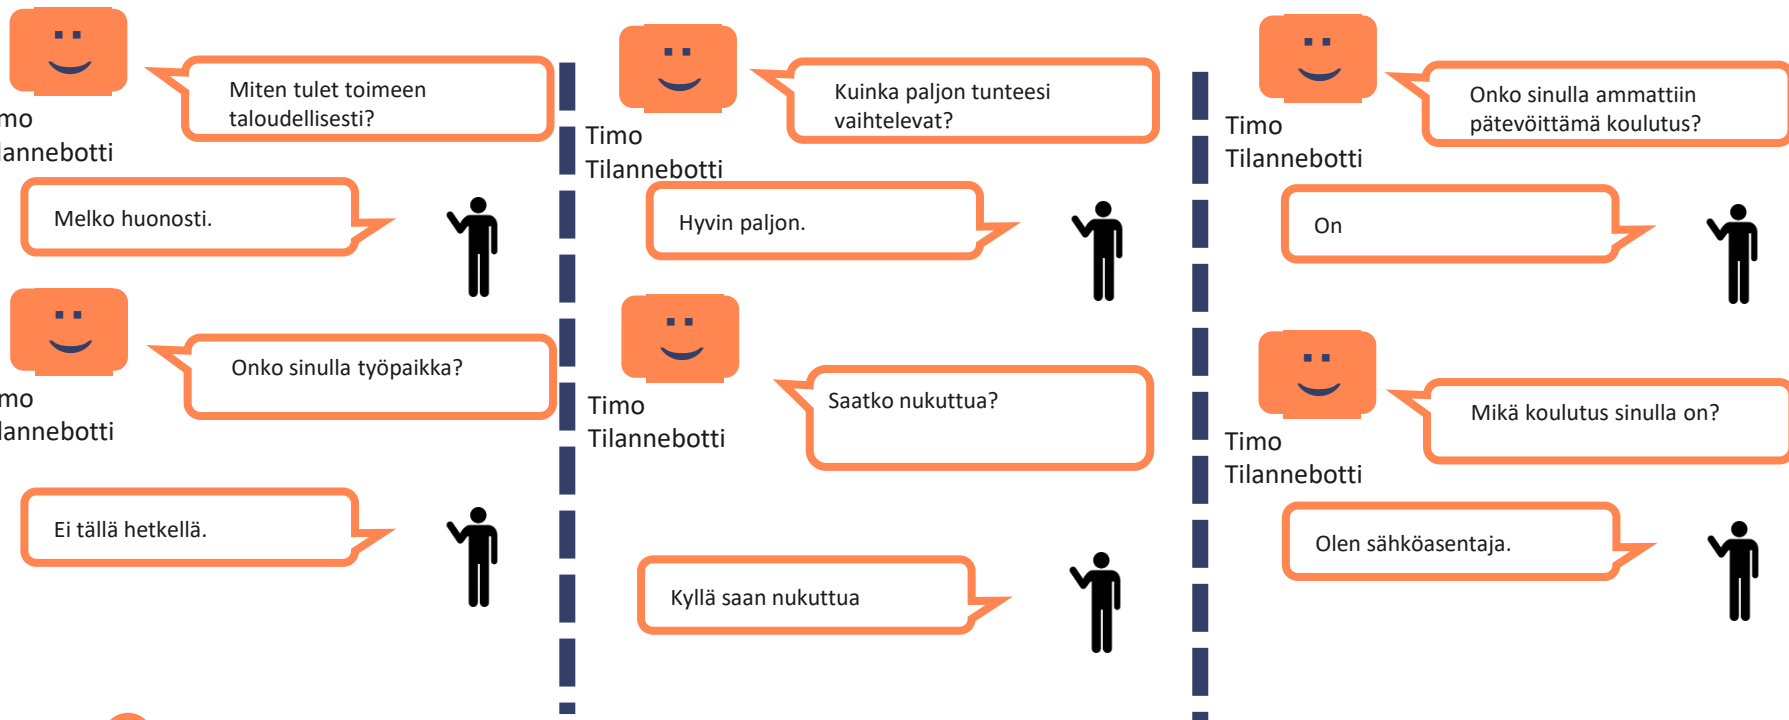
Miten tulet toimeen taloudellisesti?

mo
lannebotti

Melko huonosti.

Onko sinulla työpaikka?

mo
lannebotti

Ei tällä hetkellä.

Kuinka paljon tunteesi vaihtelevat?

Timo
Tilannebotti

Hyvin paljon.

Saatko nukuttua?

Timo
Tilannebotti

Kyllä saan nukuttua

Onko sinulla ammattiin pätevöittämä koulutus?

Timo
Tilannebotti

On

Mikä koulutus sinulla on?

Timo
Tilannebotti

Olen sähköasentaja.